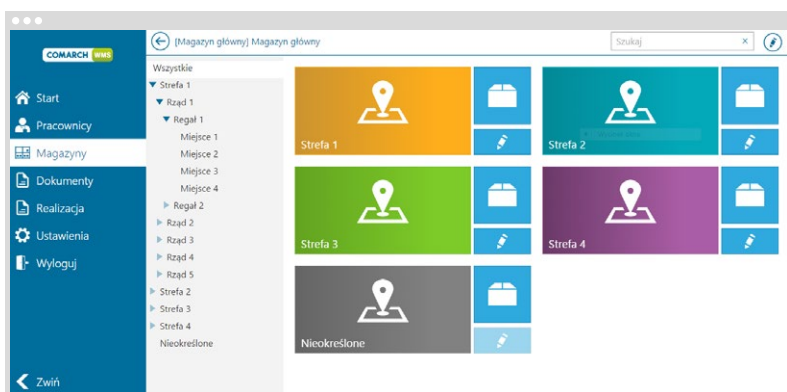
COMARCH WMS

Start
Pracownicy
Magazyny
Dokumenty
Realizacja
Ustawienia
Wyloguj

Zwiń

[Magazyn główny] Magazyn główny

Szukaj ×

Wszystkie
▼ Strefa 1
▼ Rząd 1
▼ Regał 1
Miejsce 1
Miejsce 2
Miejsce 3
Miejsce 4
▶ Regał 2
▶ Rząd 2
▶ Rząd 3
▶ Rząd 4
▶ Rząd 5
▶ Strefa 2
▶ Strefa 3
▶ Strefa 4
Nieokreślone

Strefa 1
Strefa 2
Strefa 3
Strefa 4
Nieokreślone